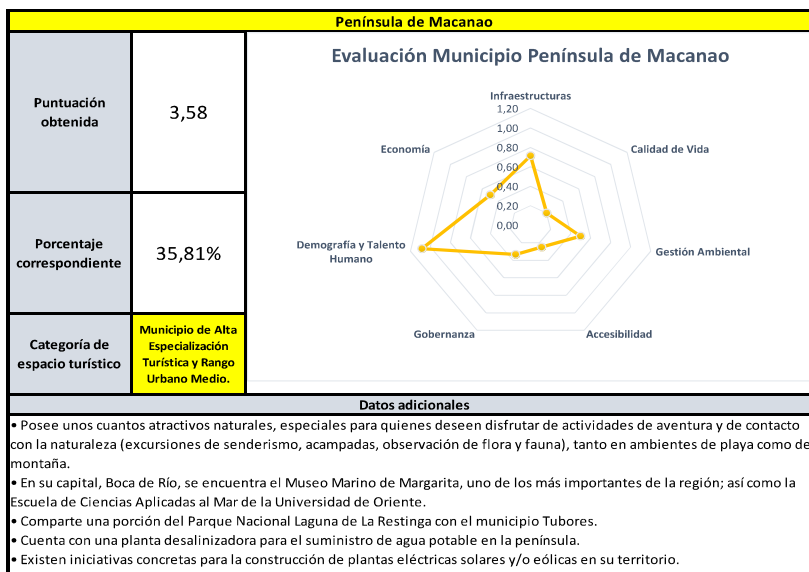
Península de Macanao

| Puntuación obtenida | 3,58 |
|---|---|
| Porcentaje correspondiente | 35,81% |
| Categoría de espacio turístico | Municipio de Alta Especialización Turística y Rango Urbano Medio. |

Evaluación Municipio Península de Macanao

Infraestructuras
1,20
1,00
0,80
0,60
0,40
0,20
0,00
Calidad de Vida
Gestión Ambiental
Accesibilidad
Gobernanza
Demografía y Talento Humano
Economía

Datos adicionales
• Posee unos cuantos atractivos naturales, especiales para quienes deseen disfrutar de actividades de aventura y de contacto con la naturaleza (excursiones de senderismo, acampadas, observación de flora y fauna), tanto en ambientes de playa como de montaña.
• En su capital, Boca de Río, se encuentra el Museo Marino de Margarita, uno de los más importantes de la región; así como la Escuela de Ciencias Aplicadas al Mar de la Universidad de Oriente.
• Comparte una porción del Parque Nacional Laguna de La Restinga con el municipio Tubores.
• Cuenta con una planta desalinizadora para el suministro de agua potable en la península.
• Existen iniciativas concretas para la construcción de plantas eléctricas solares y/o eólicas en su territorio.